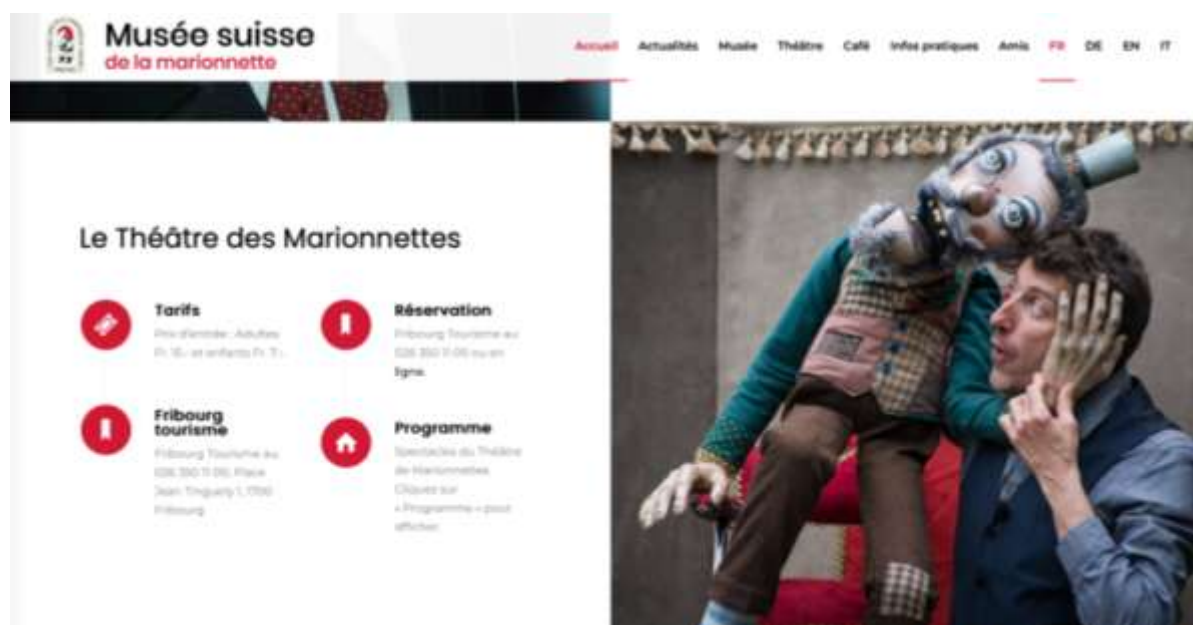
Musée suisse
de la marionnette

Accueil Actualités Musée Théâtre Café Infos pratiques Amis FR DE EN IT

Le Théâtre des Marionnettes

Tarifs
Prix d'entrée: Adultes Fr. 15.- et enfants Fr. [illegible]

Réservation
Fribourg Tourisme au 026 350 11 00 ou en ligne.

Fribourg tourisme
Fribourg Tourisme au 026 350 11 00, Place Jean Tinguely 1, 1700 Fribourg

Programme
Spectacles du Théâtre de Marionnettes. Cliquez sur « Programme » pour afficher.